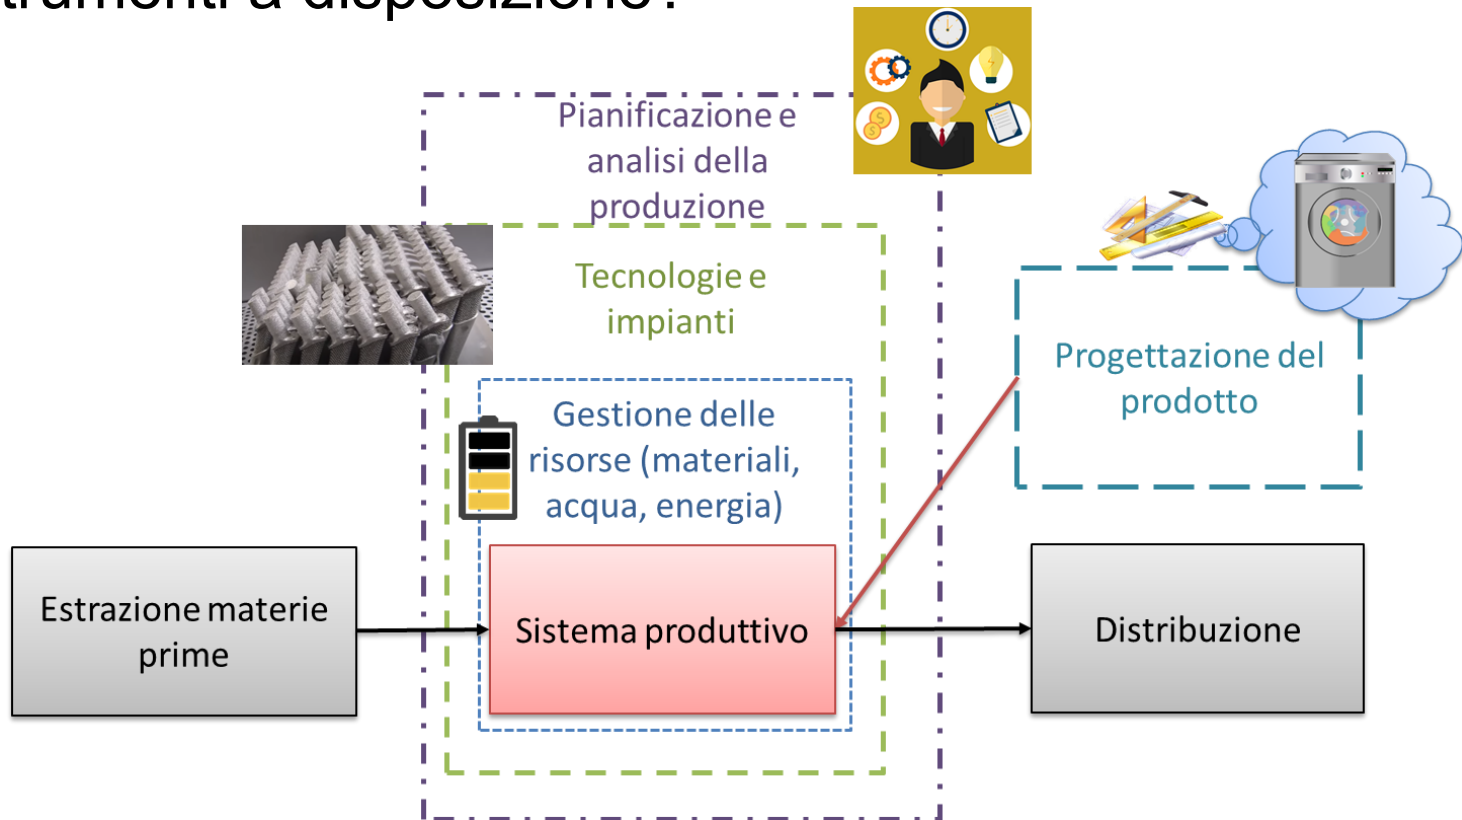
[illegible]trumenti a disposizione?

Pianificazione e analisi della produzione

Tecnologie e impianti

Gestione delle risorse (materiali, acqua, energia)

Progettazione del prodotto

Estrazione materie prime

Sistema produttivo

Distribuzione